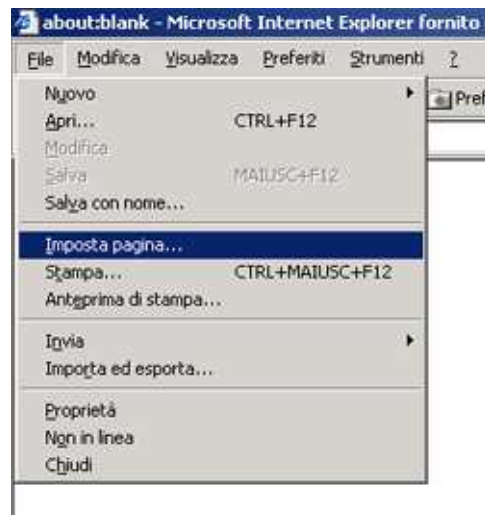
about:blank - Microsoft Internet Explorer fornito

File Modifica Visualizza Preferiti Strumenti ?

Pref

Nuovo
Apri... CTRL+F12
Modifica
Salva MAIUSC+F12
Salva con nome...

Imposta pagina...
Stampa... CTRL+MAIUSC+F12
Anteprima di stampa...

Invia
Importa ed esporta...

Proprietà
Non in linea
Chiudi